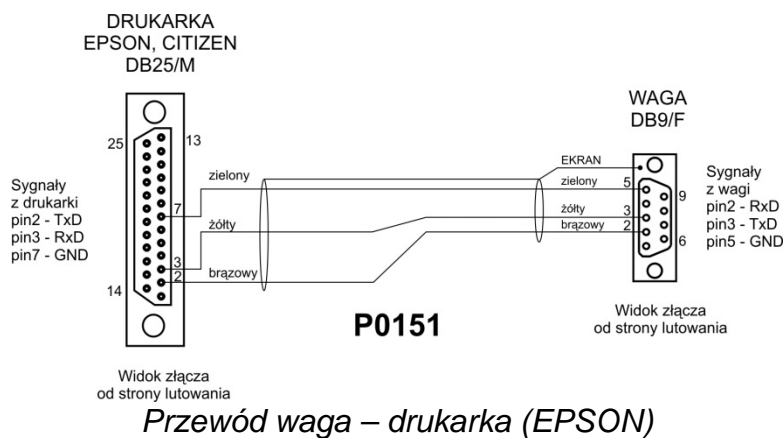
DRUKARKA
EPSON, CITIZEN
DB25/M

WAGA
DB9/F

25
13

Sygnały
z drukarki
pin2 - TxD
pin3 - RxD
pin7 - GND

7
3
2
14

zielony
żółty
brązowy

EKRAN
zielony
żółty
brązowy
5
3
2
9
6

Sygnały
z wagi
pin2 - RxD
pin3 - TxD
pin5 - GND

P0151

Widok złącza
od strony lutowania

Widok złącza
od strony lutowania

Przewód waga – drukarka (EPSON)